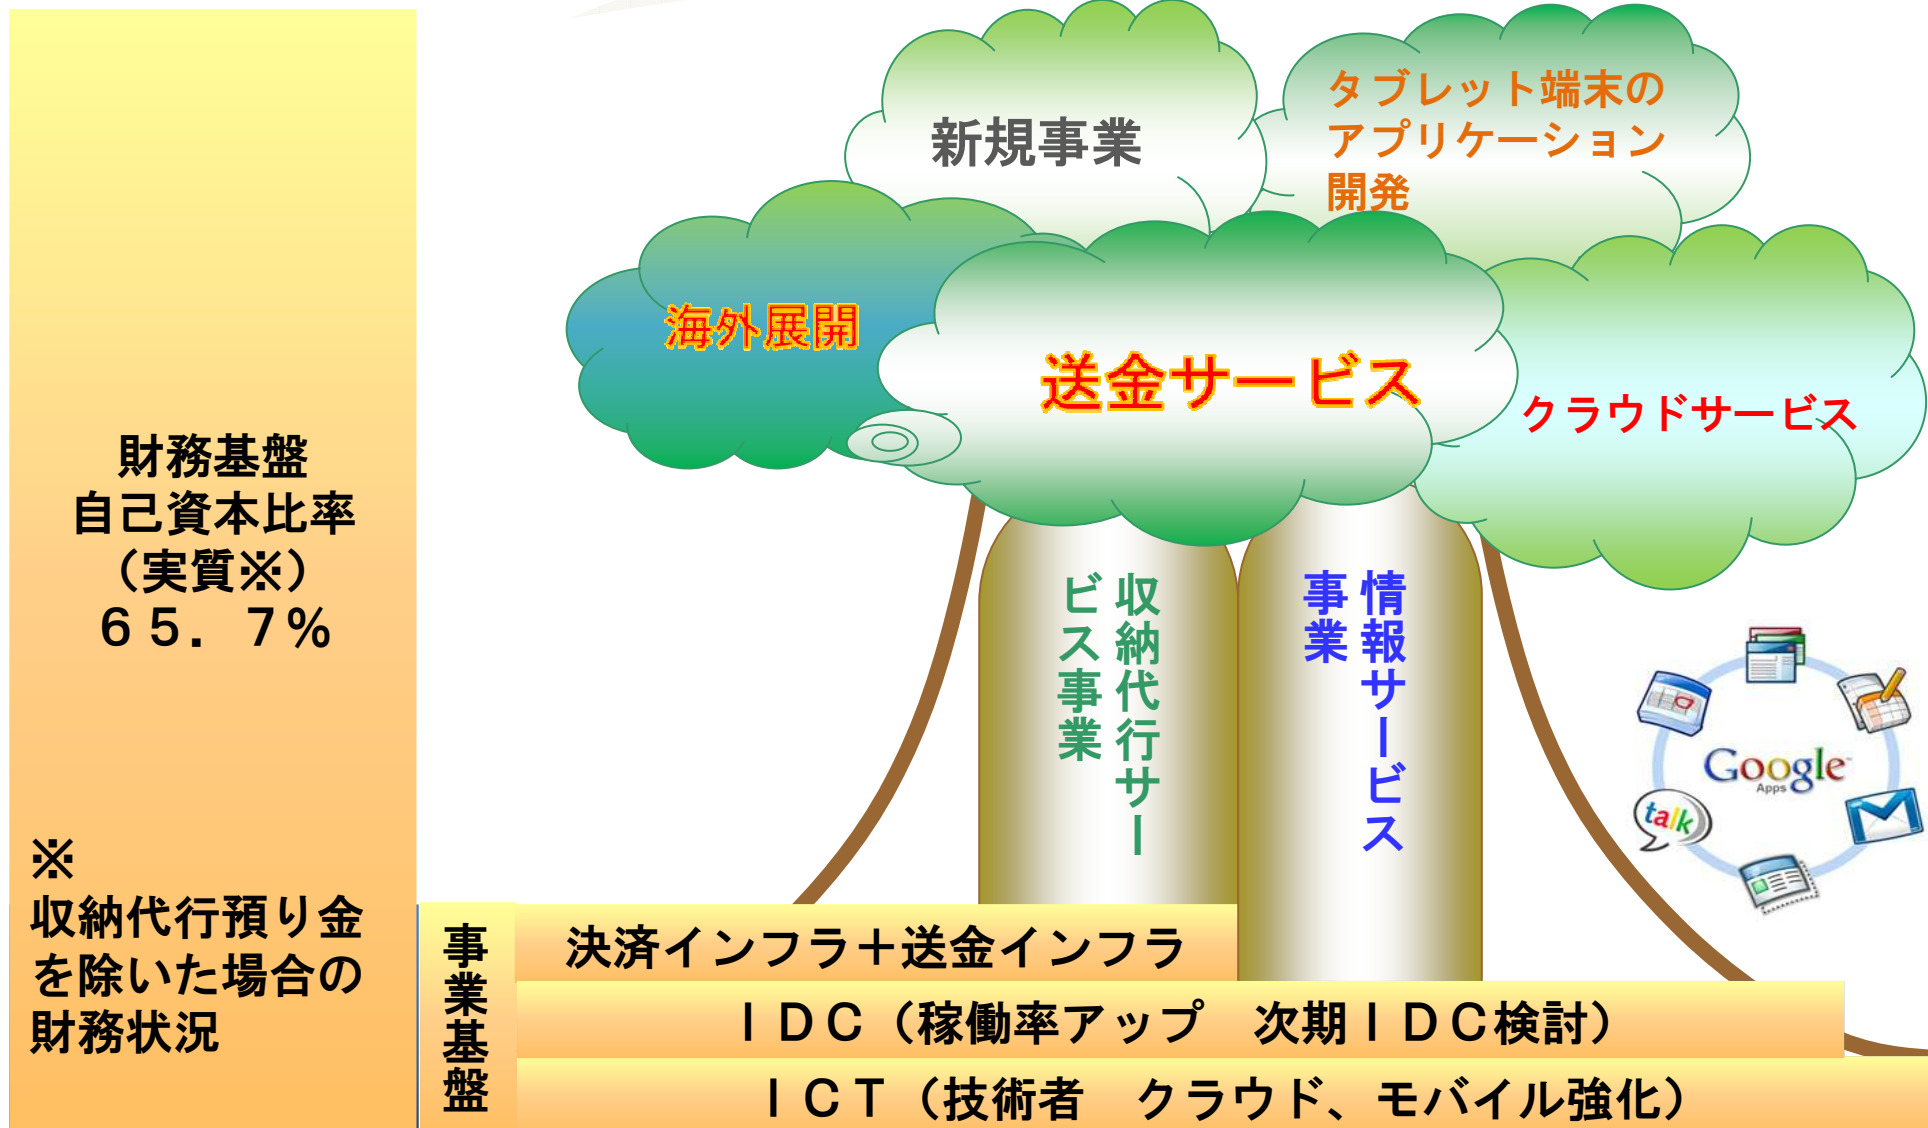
財務基盤
自己資本比率
（実質※）
６５．７％

※
収納代行預り金を除いた場合の財務状況

新規事業

タブレット端末のアプリケーション開発

海外展開

送金サービス

クラウドサービス

収納代行サービス事業

情報サービス事業

Google Apps

talk

事業基盤

決済インフラ＋送金インフラ

ＩＤＣ（稼働率アップ　次期ＩＤＣ検討）

ＩＣＴ（技術者　クラウド、モバイル強化）